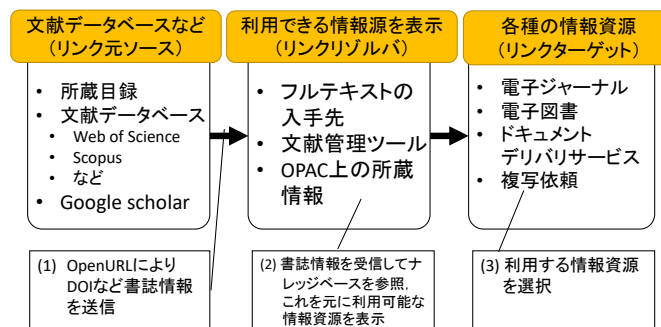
文献データベースなど
（リンク元ソース）

• 所蔵目録
• 文献データベース
  • Web of Science
  • Scopus
  • など
• Google scholar

利用できる情報源を表示
（リンクリゾルバ）

• フルテキストの入手先
• 文献管理ツール
• OPAC上の所蔵情報

各種の情報資源
（リンクターゲット）

• 電子ジャーナル
• 電子図書
• ドキュメントデリバリサービス
• 複写依頼

(1) OpenURLによりDOIなど書誌情報を送信

(2) 書誌情報を受信してナレッジベースを参照，これを元に利用可能な情報資源を表示

(3) 利用する情報資源を選択